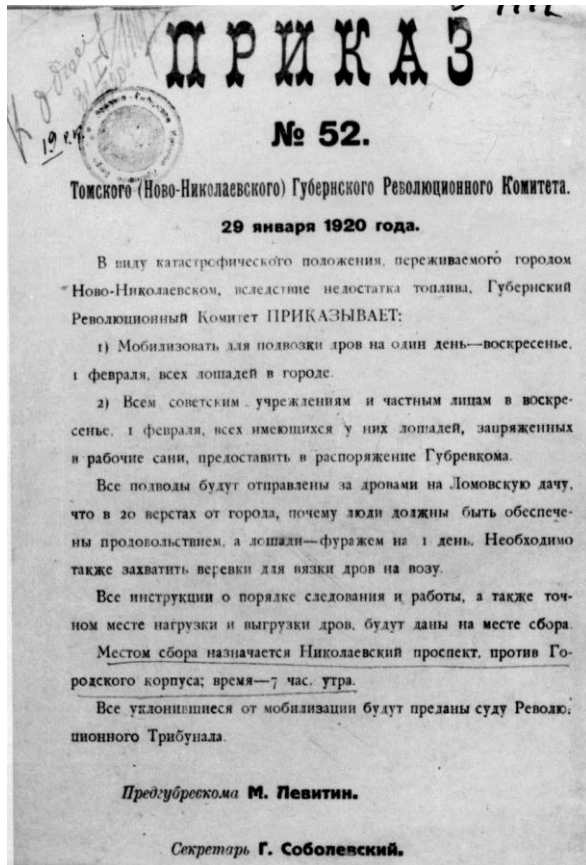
ПРИКАЗ

№ 52.

Томского (Ново-Николаевского) Губернского Революционного Комитета.

29 января 1920 года.

В виду катастрофического положения, переживаемого городом Ново-Николаевском, вследствие недостатка топлива, Губернский Революционный Комитет ПРИКАЗЫВАЕТ:

1) Мобилизовать для подвозки дров на один день—воскресенье, 1 февраля, всех лошадей в городе.

2) Всем советским учреждениям и частным лицам в воскресенье, 1 февраля, всех имеющихся у них лошадей, запряженных в рабочие сани, предоставить в распоряжение Губревкома.

Все подводы будут отправлены за дровами на Ломовскую дачу, что в 20 верстах от города, почему люди должны быть обеспечены продовольствием, а лошади—фуражем на 1 день. Необходимо также захватить веревки для вязки дров на возу.

Все инструкции о порядке следования и работы, а также точном месте нагрузки и выгрузки дров, будут даны на месте сбора. Местом сбора назначается Николаевский проспект, против Городского корпуса; время—7 час. утра.

Все уклонившиеся от мобилизации будут преданы суду Революционного Трибунала.

Предгубревкома М. Левитин.

Секретарь Г. Соболевский.

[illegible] 19 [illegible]